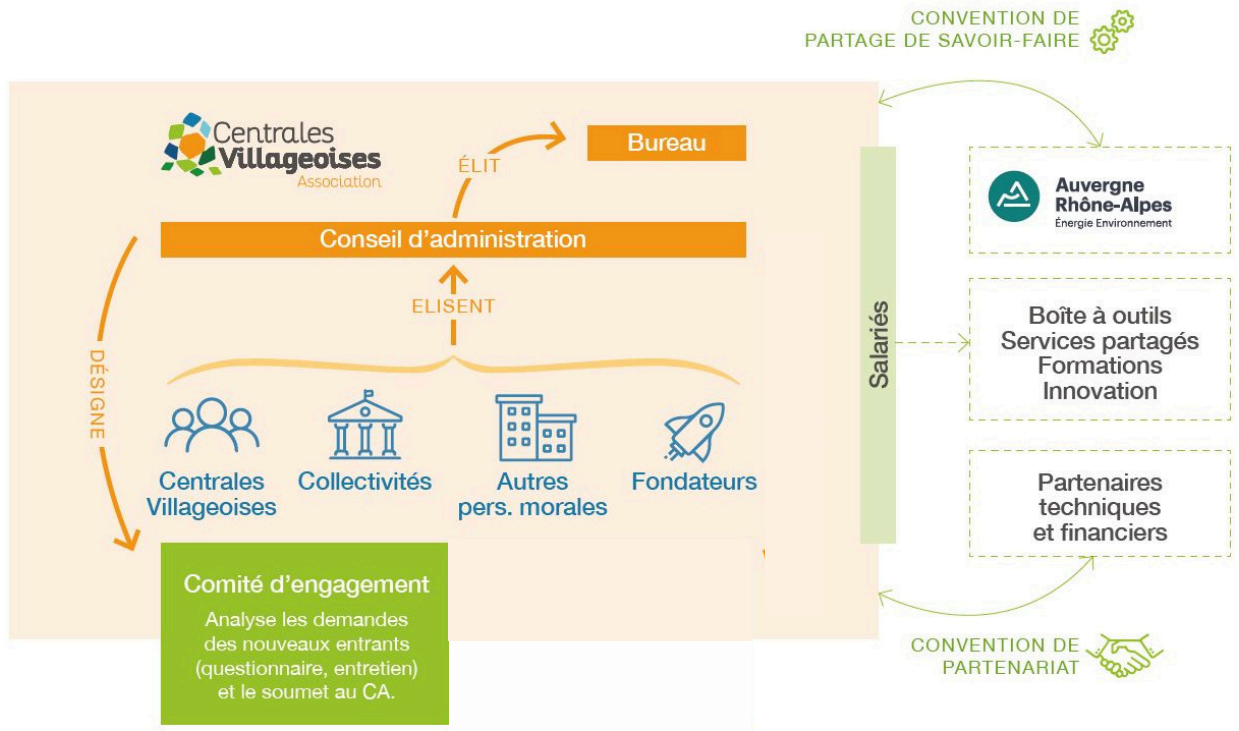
CONVENTION DE
PARTAGE DE SAVOIR-FAIRE

Centrales Villageoises Association

ÉLIT

Bureau

Conseil d'administration

ELISENT

DÉSIGNE

Centrales Villageoises

Collectivités

Autres pers. morales

Fondateurs

Comité d'engagement

Analyse les demandes des nouveaux entrants (questionnaire, entretien) et le soumet au CA.

Salariés

Auvergne Rhône-Alpes
Énergie Environnement

Boîte à outils
Services partagés
Formations
Innovation

Partenaires techniques et financiers

CONVENTION DE
PARTENARIAT